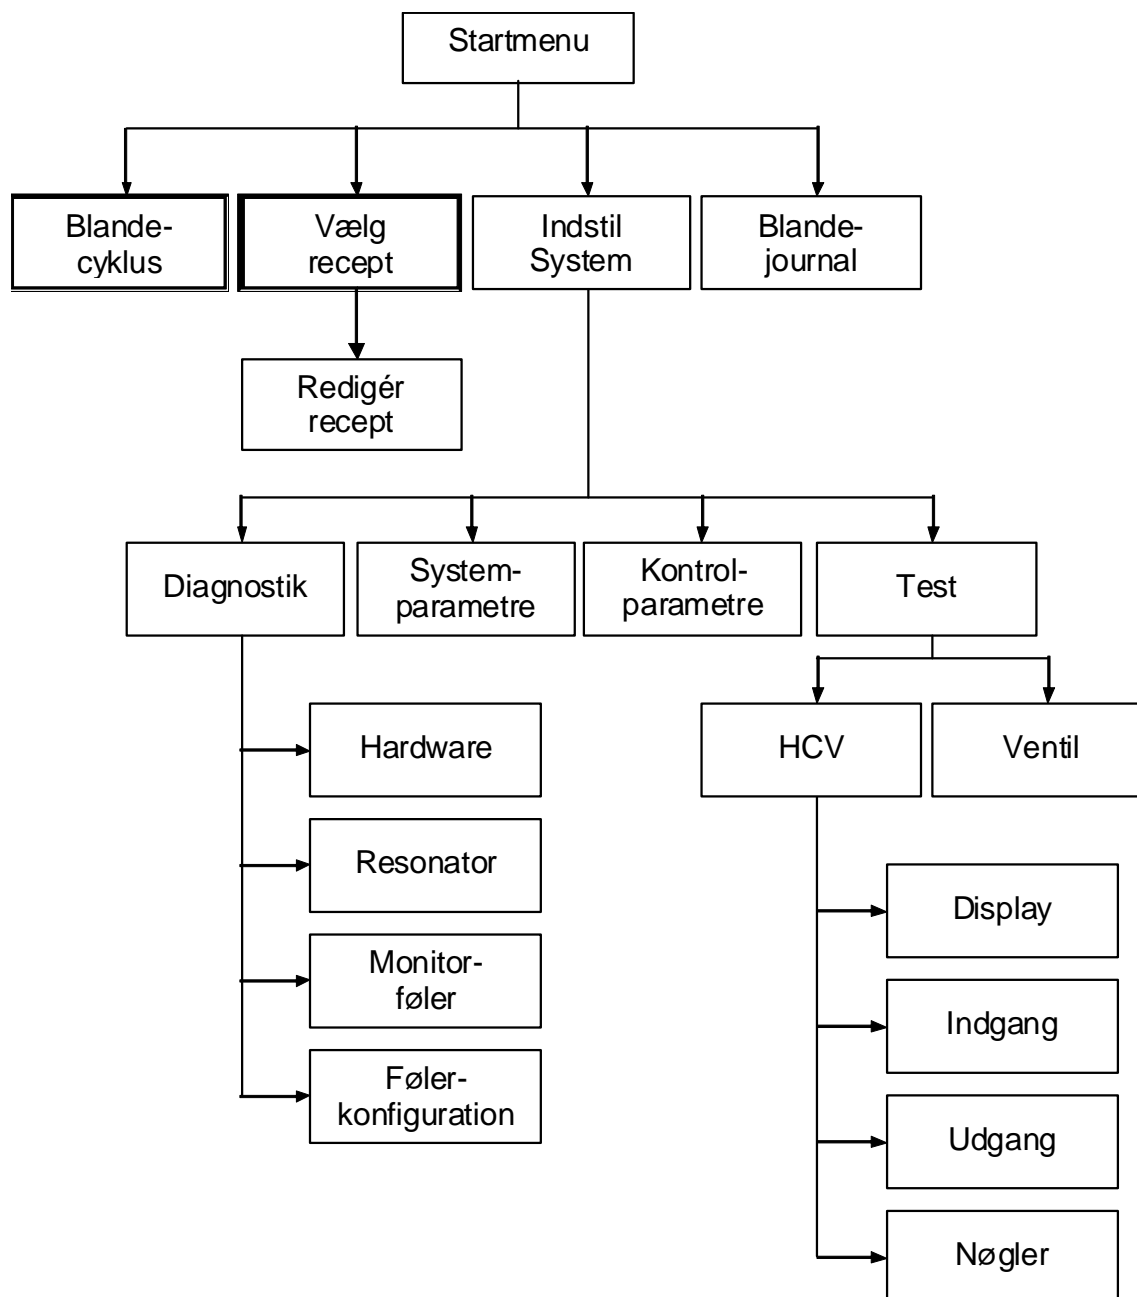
Startmenu

Blande-cyklus

Vælg recept

Indstil System

Blande-journal

Redigér recept

Diagnostik

System-parametre

Kontrol-parametre

Test

Hardware

Resonator

Monitor-føler

Føler-konfiguration

HCV

Ventil

Display

Indgang

Udgang

Nøgler